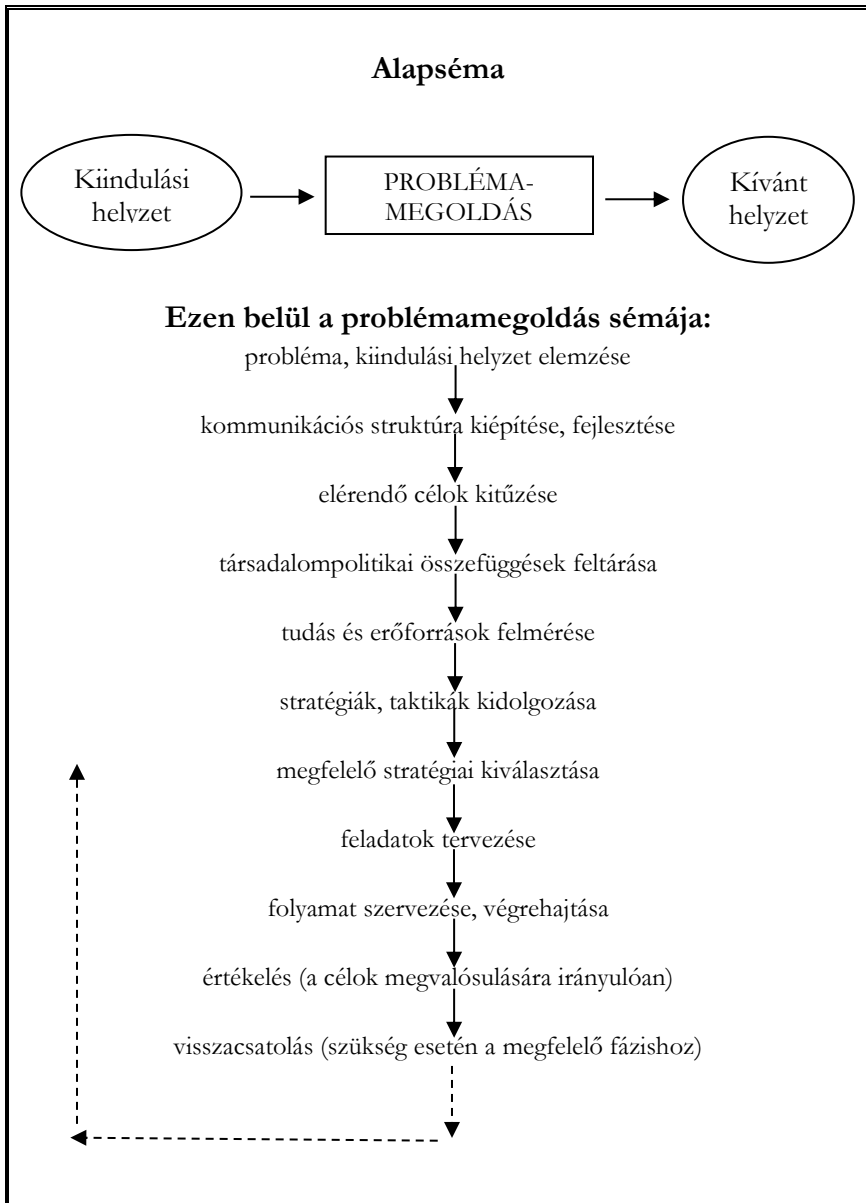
Alapséma

Kiindulási helyzet

PROBLÉMA-MEGOLDÁS

Kívánt helyzet

Ezen belül a problémamegoldás sémája:

probléma, kiindulási helyzet elemzése

kommunikációs struktúra kiépítése, fejlesztése

elérendő célok kitűzése

társadalompolitikai összefüggések feltárása

tudás és erőforrások felmérése

stratégiák, taktikák kidolgozása

megfelelő stratégiai kiválasztása

feladatok tervezése

folyamat szervezése, végrehajtása

értékelés (a célok megvalósulására irányulóan)

visszacsatolás (szükség esetén a megfelelő fázishoz)